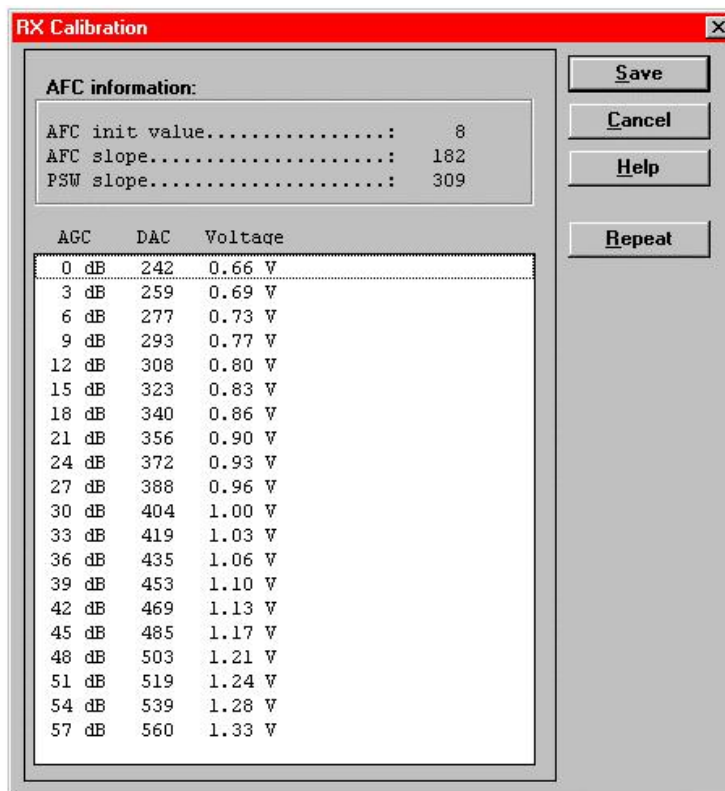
RX Calibration

AFC information:

AFC init value................: 8
AFC slope.....................: 182
PSW slope.....................: 309

| AGC | DAC | Voltage |
|---|---|---|
| 0 dB | 242 | 0.66 V |
| 3 dB | 259 | 0.69 V |
| 6 dB | 277 | 0.73 V |
| 9 dB | 293 | 0.77 V |
| 12 dB | 308 | 0.80 V |
| 15 dB | 323 | 0.83 V |
| 18 dB | 340 | 0.86 V |
| 21 dB | 356 | 0.90 V |
| 24 dB | 372 | 0.93 V |
| 27 dB | 388 | 0.96 V |
| 30 dB | 404 | 1.00 V |
| 33 dB | 419 | 1.03 V |
| 36 dB | 435 | 1.06 V |
| 39 dB | 453 | 1.10 V |
| 42 dB | 469 | 1.13 V |
| 45 dB | 485 | 1.17 V |
| 48 dB | 503 | 1.21 V |
| 51 dB | 519 | 1.24 V |
| 54 dB | 539 | 1.28 V |
| 57 dB | 560 | 1.33 V |

Save
Cancel
Help
Repeat